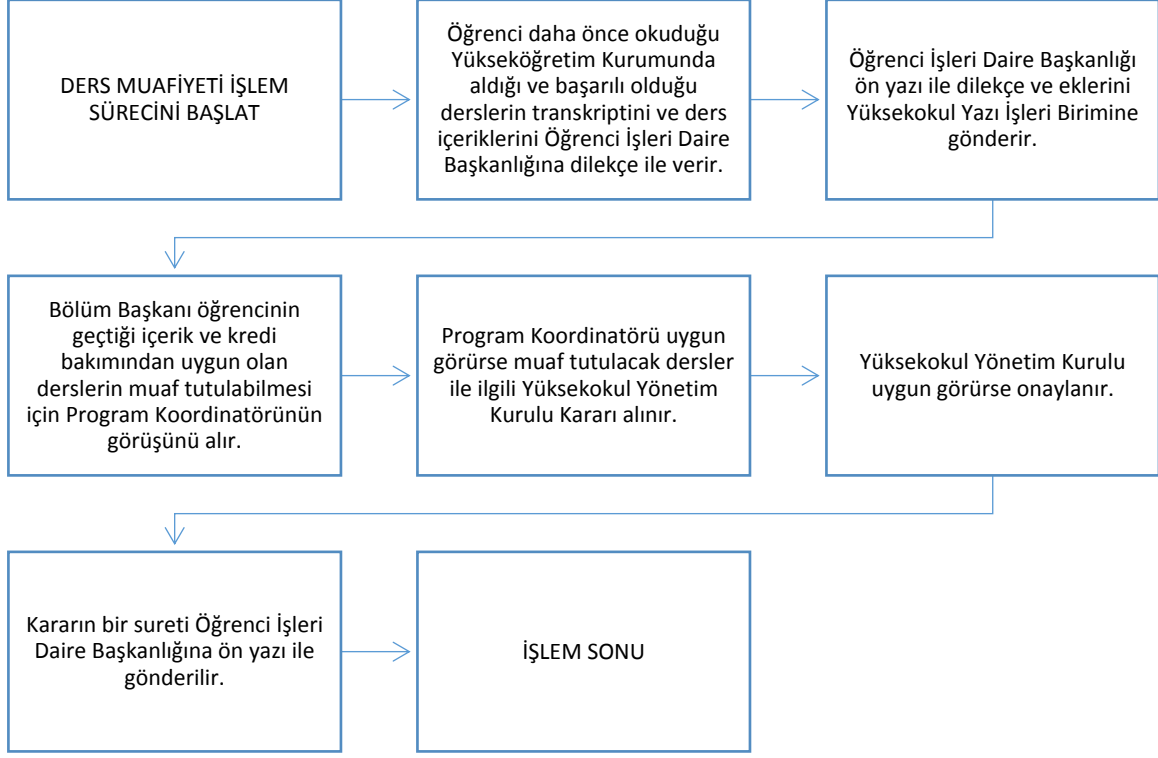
DERS MUAFİYETİ İŞLEM SÜRECİNİ BAŞLAT

Öğrenci daha önce okuduğu Yükseköğretim Kurumunda aldığı ve başarılı olduğu derslerin transkriptini ve ders içeriklerini Öğrenci İşleri Daire Başkanlığına dilekçe ile verir.

Öğrenci İşleri Daire Başkanlığı ön yazı ile dilekçe ve eklerini Yüksekokul Yazı İşleri Birimine gönderir.

Bölüm Başkanı öğrencinin geçtiği içerik ve kredi bakımından uygun olan derslerin muaf tutulabilmesi için Program Koordinatörünün görüşünü alır.

Program Koordinatörü uygun görürse muaf tutulacak dersler ile ilgili Yüksekokul Yönetim Kurulu Kararı alınır.

Yüksekokul Yönetim Kurulu uygun görürse onaylanır.

Kararın bir sureti Öğrenci İşleri Daire Başkanlığına ön yazı ile gönderilir.

İŞLEM SONU